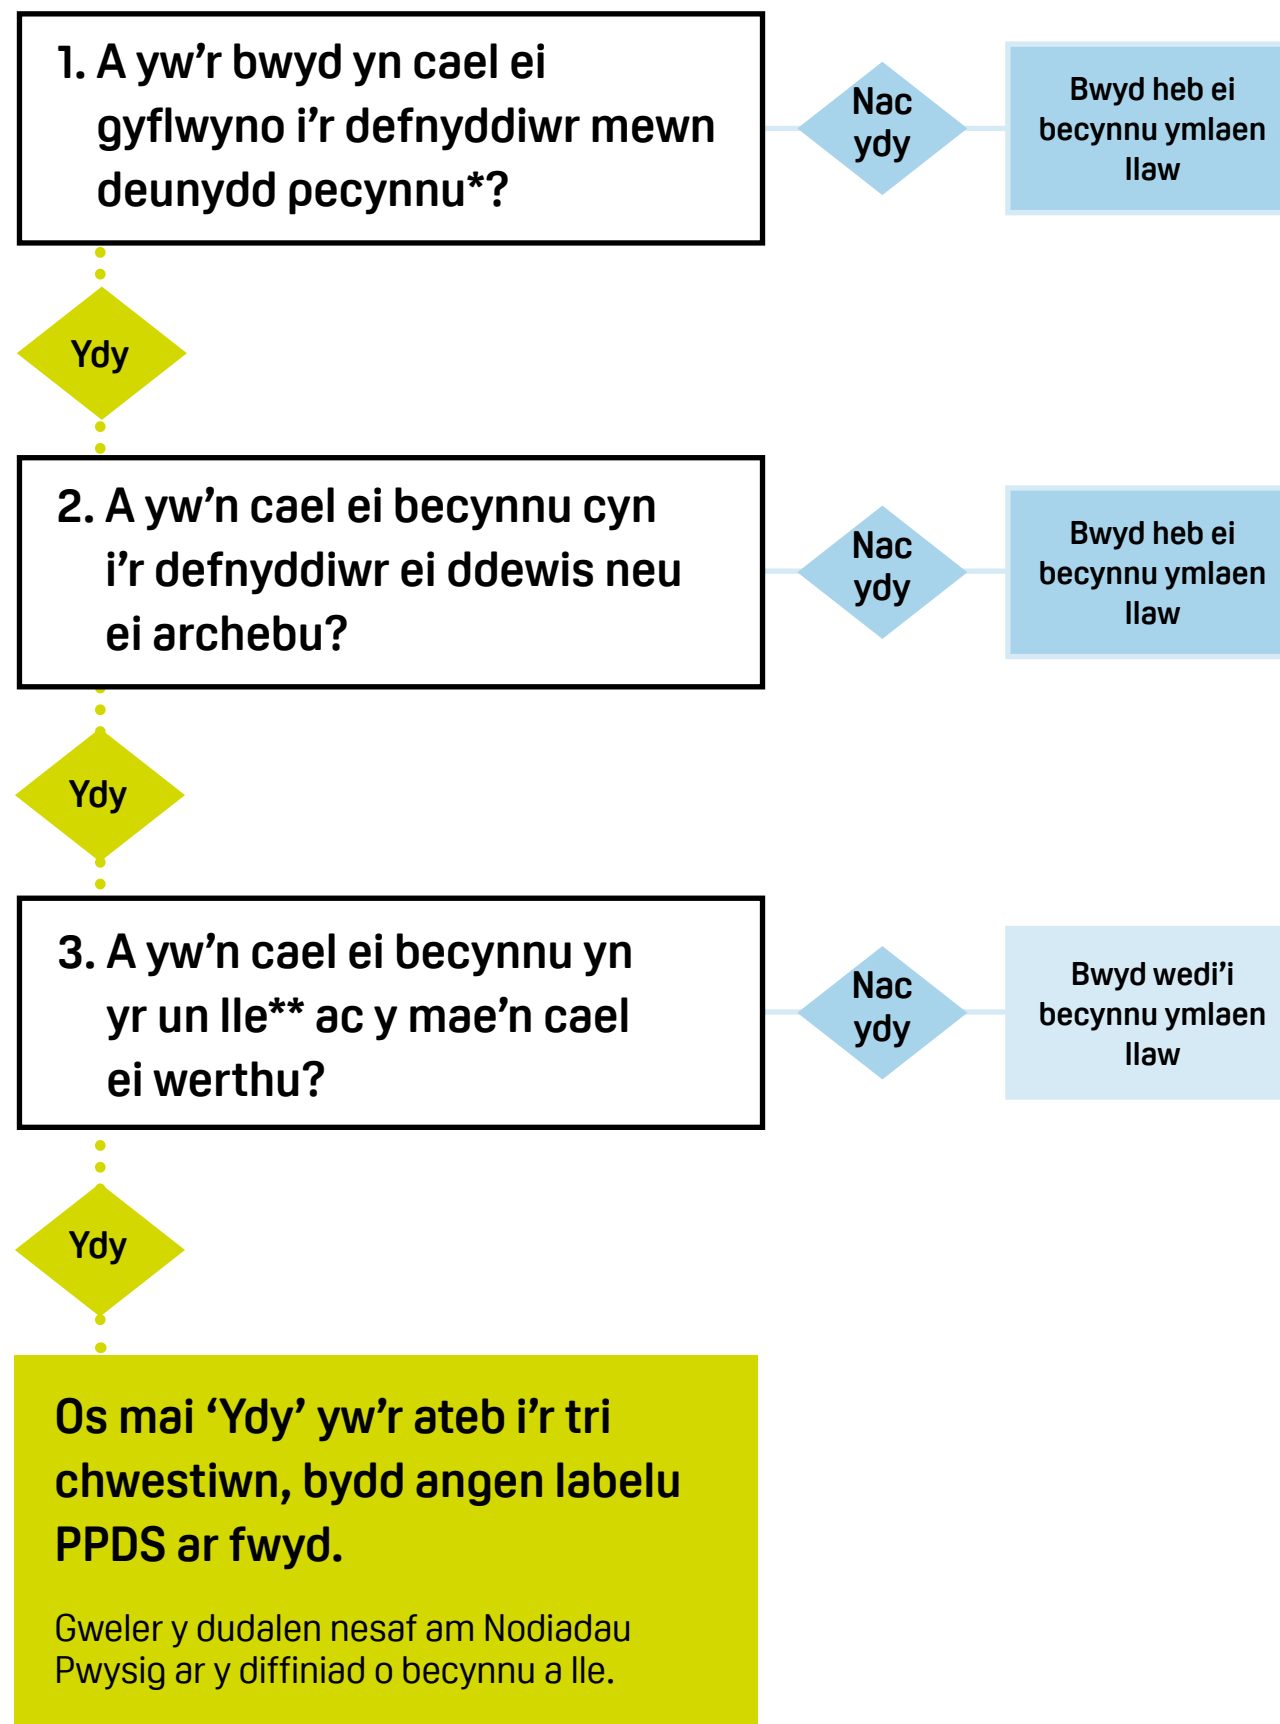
1. A yw'r bwyd yn cael ei gyflwyno i'r defnyddiwr mewn deunydd pecynnu*?

Nac ydy

Bwyd heb ei becynnu ymlaen llaw

Ydy

2. A yw'n cael ei becynnu cyn i'r defnyddiwr ei ddewis neu ei archebu?

Nac ydy

Bwyd heb ei becynnu ymlaen llaw

Ydy

3. A yw'n cael ei becynnu yn yr un lle** ac y mae'n cael ei werthu?

Nac ydy

Bwyd wedi'i becynnu ymlaen llaw

Ydy

Os mai 'Ydy' yw'r ateb i'r tri chwestiwn, bydd angen labelu PPDS ar fwyd.

Gweler y dudalen nesaf am Nodiadau Pwysig ar y diffiniad o becynnu a lle.